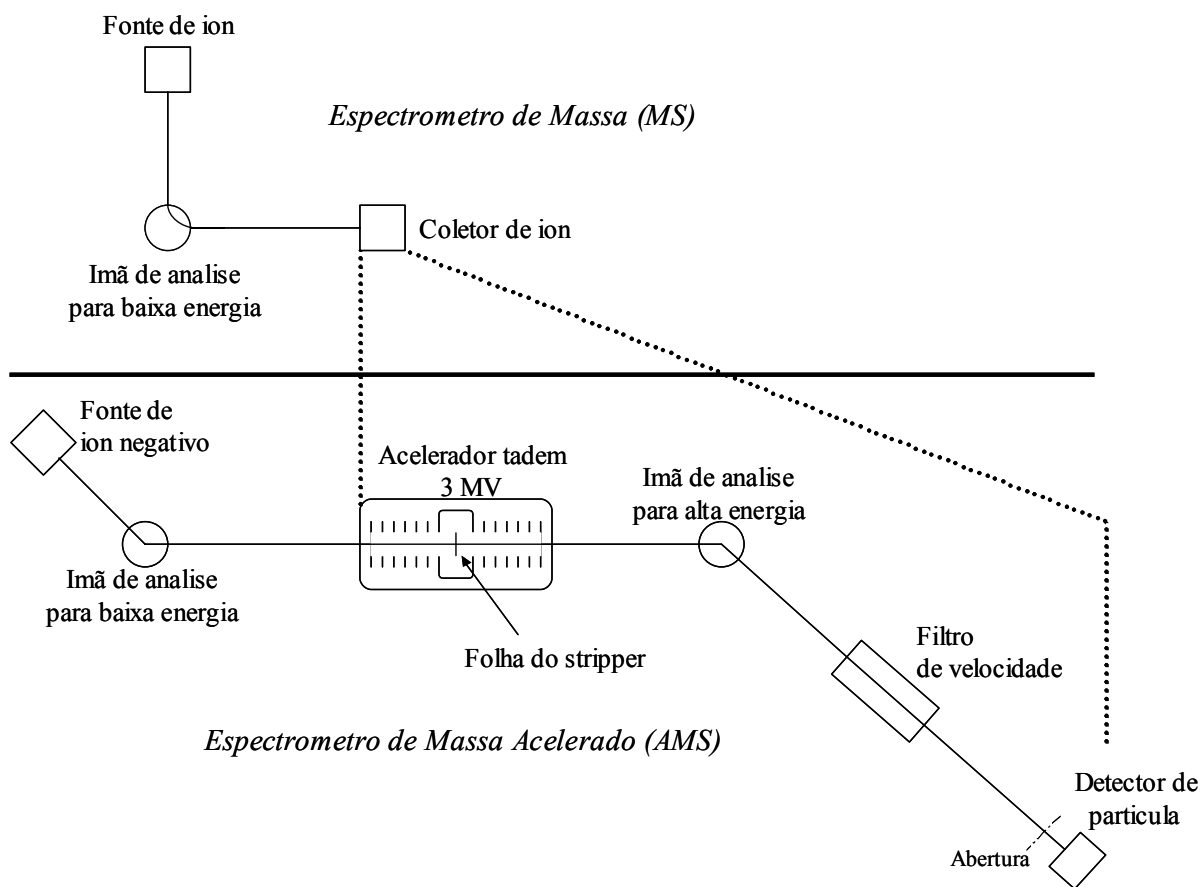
Fonte de ion

Espectrometro de Massa (MS)

Coletor de ion

Imã de analise para baixa energia

Fonte de ion negativo

Acelerador tadem 3 MV

Imã de analise para alta energia

Imã de analise para baixa energia

Folha do stripper

Filtro de velocidade

Espectrometro de Massa Acelerado (AMS)

Detector de particula

Abertura